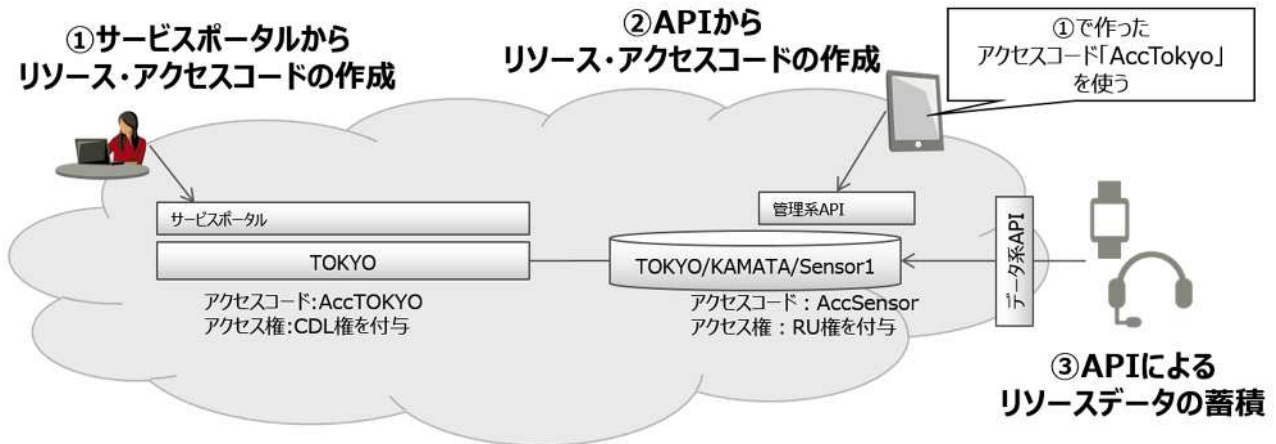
①サービスポータルから
リソース・アクセスコードの作成

②APIから
リソース・アクセスコードの作成

①で作った
アクセスコード「AccTokyo」
を使う

サービスポータル

TOKYO

アクセスコード:AccTOKYO
アクセス権:CDL権を付与

管理系API

TOKYO/KAMATA/Sensor1

アクセスコード：AccSensor
アクセス権：RU権を付与

データ系API

③APIによる
リソースデータの蓄積